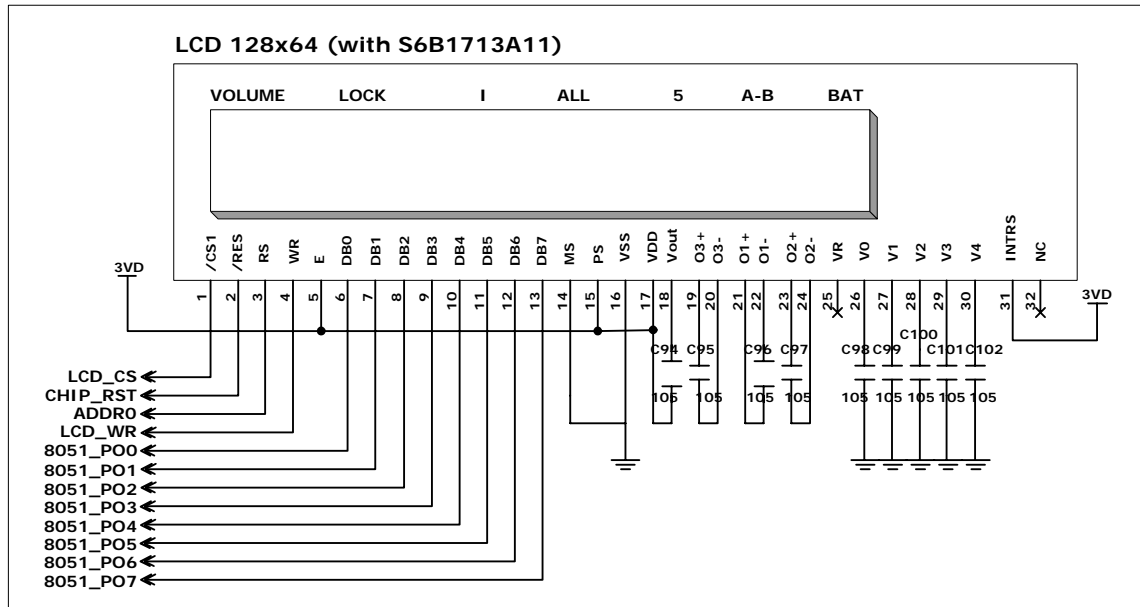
LCD 128x64 (with S6B1713A11)

VOLUME LOCK I ALL 5 A-B BAT

/CS1 /RES RS WR E DB0 DB1 DB2 DB3 DB4 DB5 DB6 DB7 MS PS VSS VDD Vout O3+ O3- O1+ O1- O2+ O2- VR V0 V1 V2 V3 V4 INTRS NC

1 2 3 4 5 6 7 8 9 10 11 12 13 14 15 16 17 18 19 20 21 22 23 24 25 26 27 28 29 30 31 32

3VD

3VD

C94 C95 C96 C97 C98 C99 C100 C101 C102

105 105 105 105 105 105 105 105 105

LCD_CS
CHIP_RST
ADDR0
LCD_WR
8051_PO0
8051_PO1
8051_PO2
8051_PO3
8051_PO4
8051_PO5
8051_PO6
8051_PO7